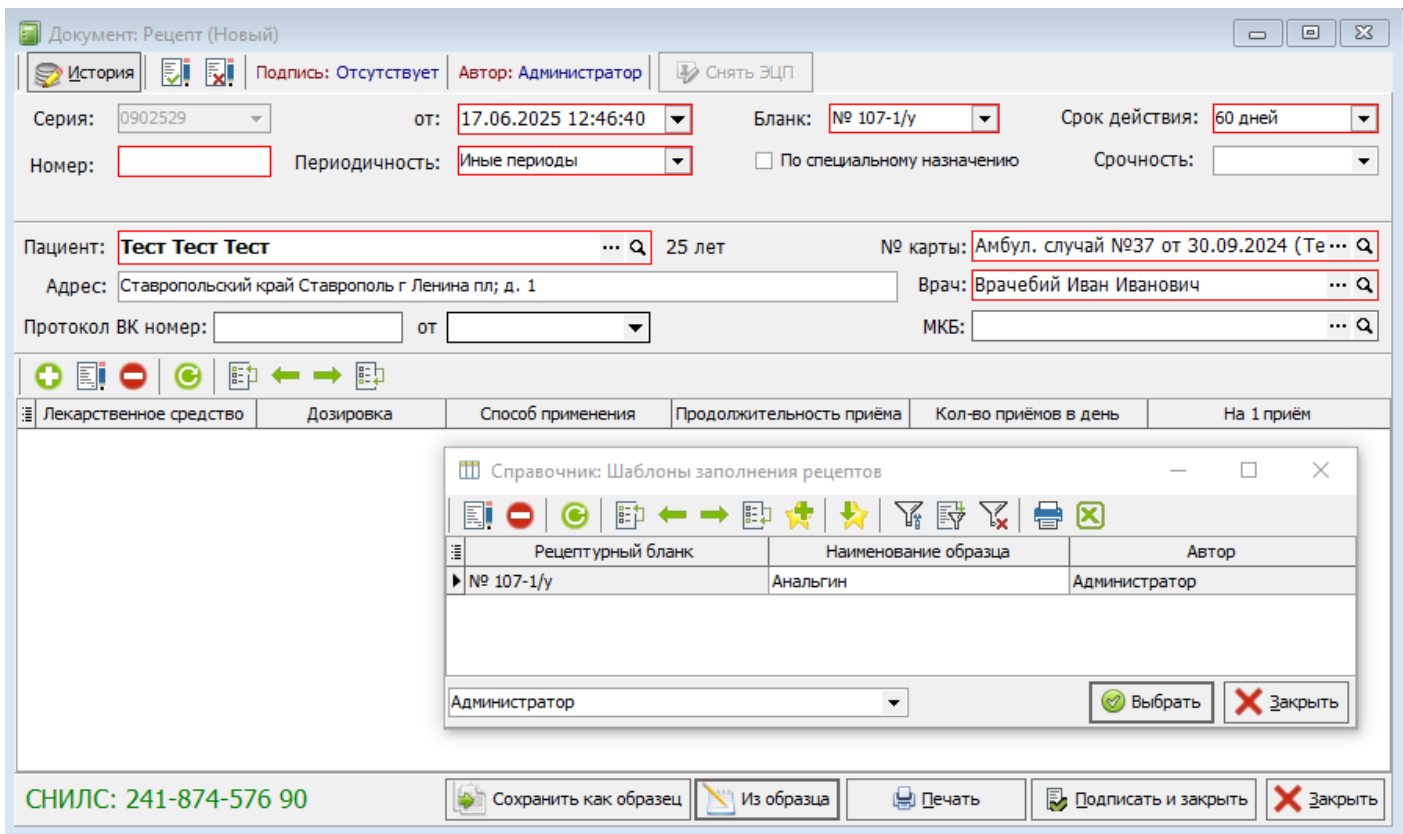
Документ: Рецепт (Новый)

История | Подпись: Отсутствует | Автор: Администратор | Снять ЭЦП

Серия: 0902529 от: 17.06.2025 12:46:40 Бланк: № 107-1/у Срок действия: 60 дней

Номер: Периодичность: Иные периоды По специальному назначению Срочность:

Пациент: Тест Тест Тест 25 лет № карты: Амбул. случай №37 от 30.09.2024 (Те

Адрес: Ставропольский край Ставрополь г Ленина пл; д. 1 Врач: Врачебий Иван Иванович

Протокол ВК номер: от МКБ:

| Лекарственное средство | Дозировка | Способ применения | Продолжительность приёма | Кол-во приёмов в день | На 1 приём |
|---|---|---|---|---|---|

Справочник: Шаблоны заполнения рецептов

| Рецептурный бланк | Наименование образца | Автор |
|---|---|---|
| № 107-1/у | Анальгин | Администратор |

Администратор Выбрать Закрыть

СНИЛС: 241-874-576 90 Сохранить как образец Из образца Печать Подписать и закрыть Закрыть